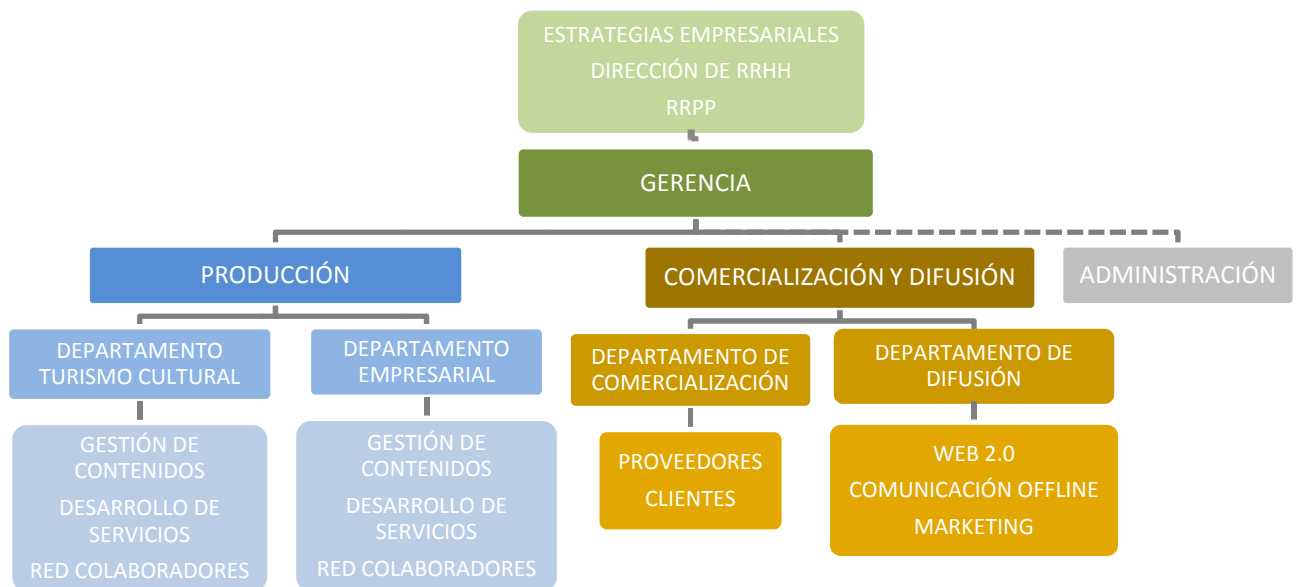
ESTRATEGIAS EMPRESARIALES
DIRECCIÓN DE RRHH
RRPP

GERENCIA

PRODUCCIÓN

COMERCIALIZACIÓN Y DIFUSIÓN

ADMINISTRACIÓN

DEPARTAMENTO TURISMO CULTURAL

GESTIÓN DE CONTENIDOS
DESARROLLO DE SERVICIOS
RED COLABORADORES

DEPARTAMENTO EMPRESARIAL

GESTIÓN DE CONTENIDOS
DESARROLLO DE SERVICIOS
RED COLABORADORES

DEPARTAMENTO DE COMERCIALIZACIÓN

PROVEEDORES
CLIENTES

DEPARTAMENTO DE DIFUSIÓN

WEB 2.0
COMUNICACIÓN OFFLINE
MARKETING